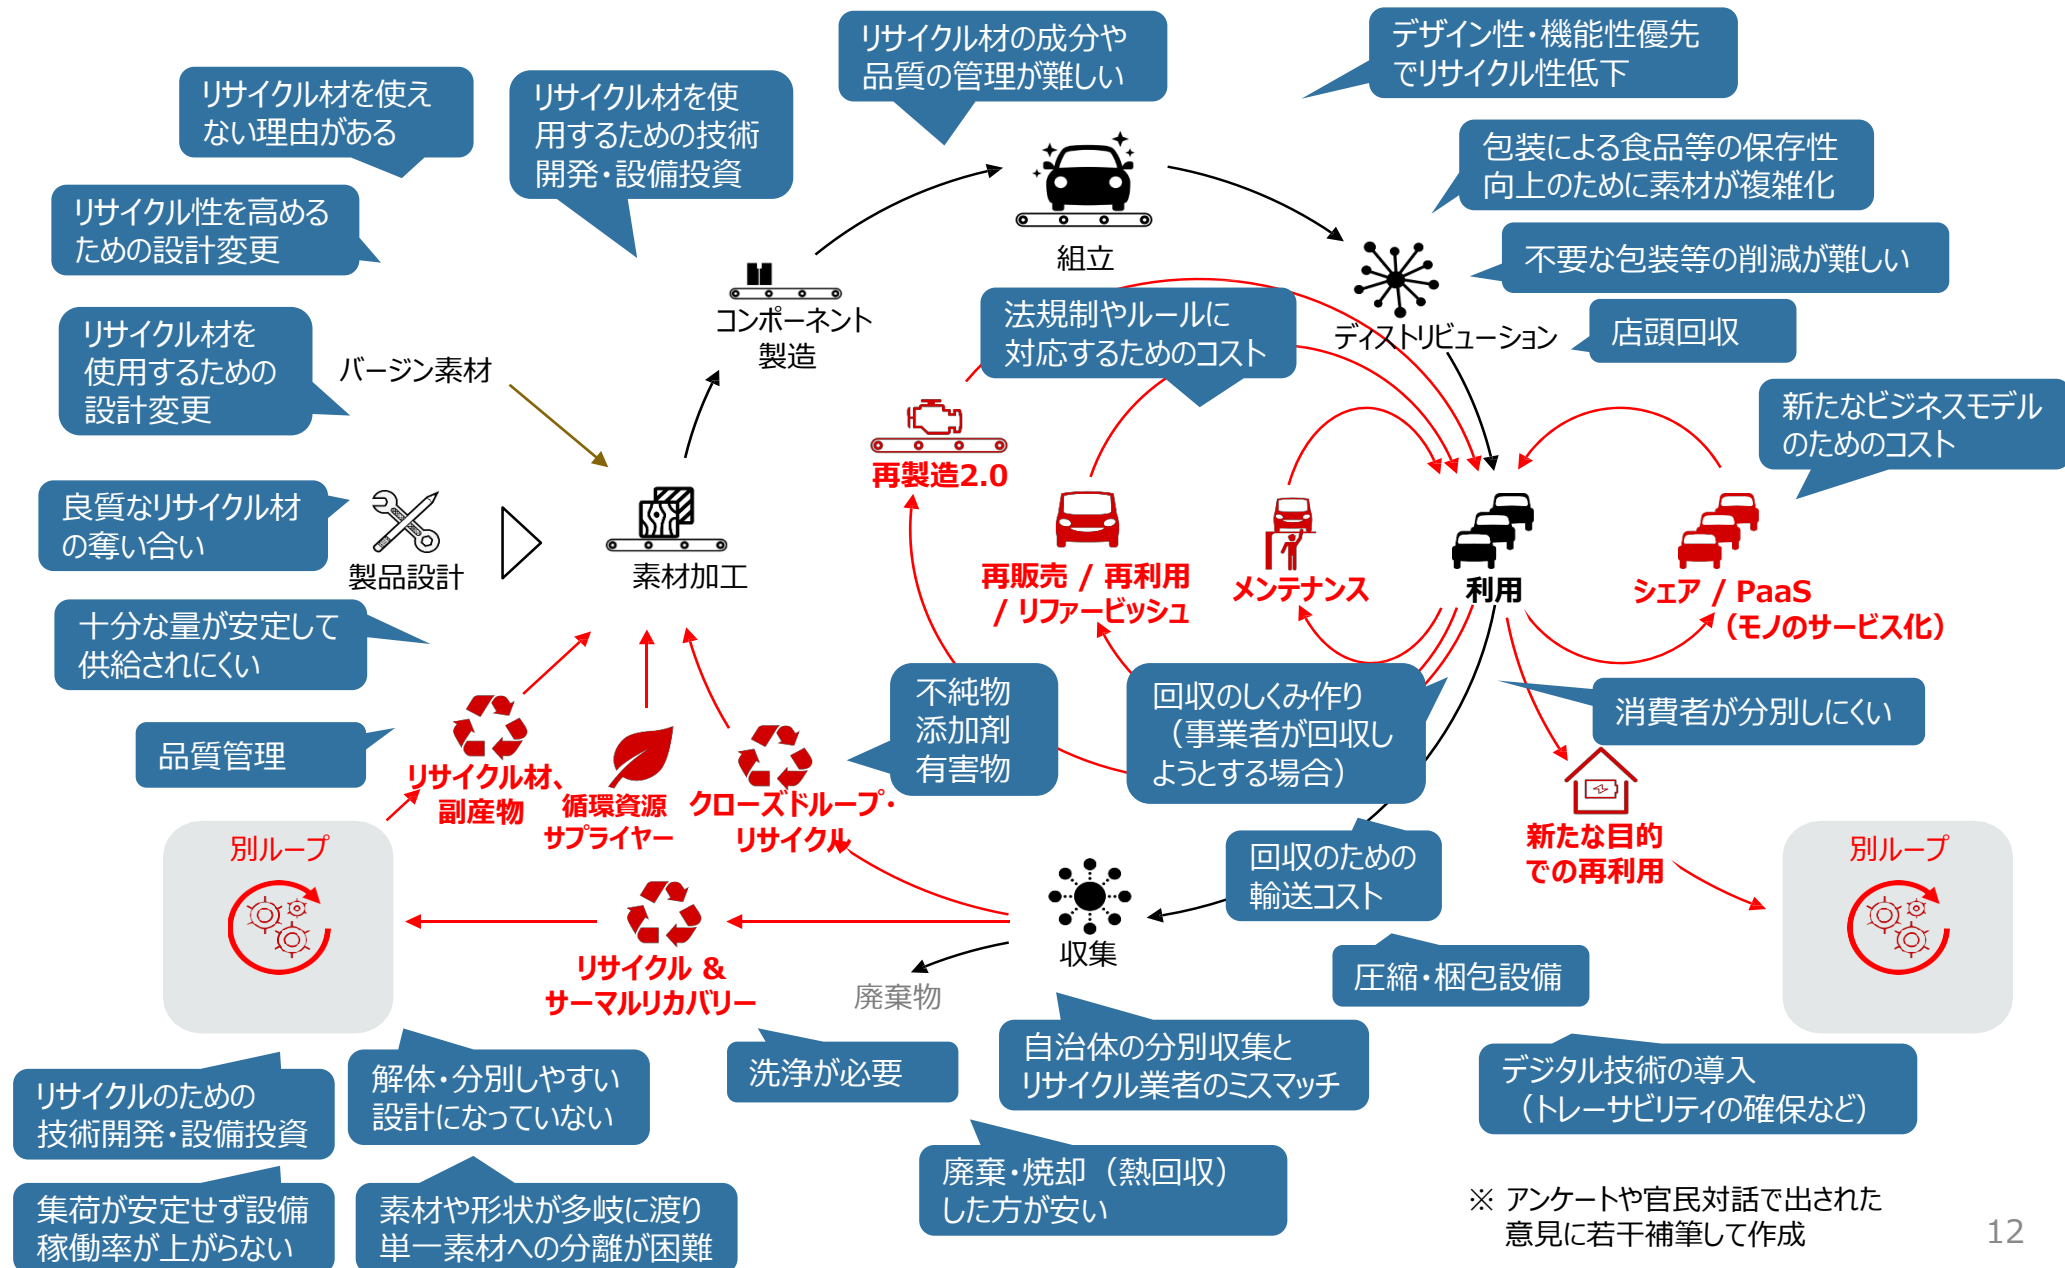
リサイクル材を使えない理由がある

リサイクル材を使用するための技術開発・設備投資

リサイクル材の成分や品質の管理が難しい

デザイン性・機能性優先でリサイクル性低下

包装による食品等の保存性向上のために素材が複雑化

リサイクル性を高めるための設計変更

不要な包装等の削減が難しい

リサイクル材を使用するための設計変更

バージン素材

コンポーネント製造

組立

ディストリビューション

店頭回収

法規制やルールに対応するためのコスト

新たなビジネスモデルのためのコスト

再製造2.0

良質なリサイクル材の奪い合い

製品設計

素材加工

再販売 / 再利用 / リファービッシュ

メンテナンス

利用

シェア / PaaS（モノのサービス化）

十分な量が安定して供給されにくい

不純物 添加剤 有害物

回収のしくみ作り（事業者が回収しようとする場合）

消費者が分別しにくい

品質管理

リサイクル材、副産物

循環資源サプライヤー

クローズドループ・リサイクル

別ループ

新たな目的での再利用

回収のための輸送コスト

別ループ

収集

リサイクル & サーマルリカバリー

廃棄物

圧縮・梱包設備

リサイクルのための技術開発・設備投資

解体・分別しやすい設計になっていない

洗浄が必要

自治体の分別収集とリサイクル業者のミスマッチ

デジタル技術の導入（トレーサビリティの確保など）

集荷が安定せず設備稼働率が上がらない

素材や形状が多岐に渡り単一素材への分離が困難

廃棄・焼却（熱回収）した方が安い

※ アンケートや官民対話で出された意見に若干補筆して作成

12